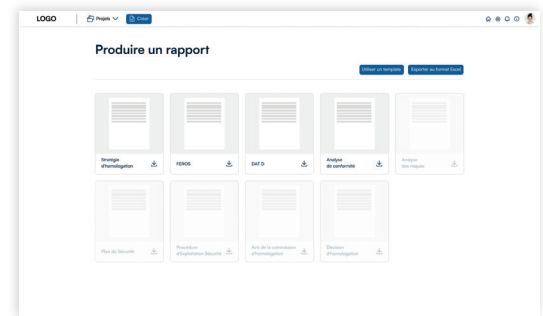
LOGO

Projets

Créer

Produire un rapport

Utiliser un template

Exporter au format Excel

Stratégie d'homologation

FEROS

DAT D

Analyse de conformité

Analyse des risques

Plan de Sécurité

Procédure d'Exploitation Sécurité

Avis de la commission d'homologation

Décision d'homologation